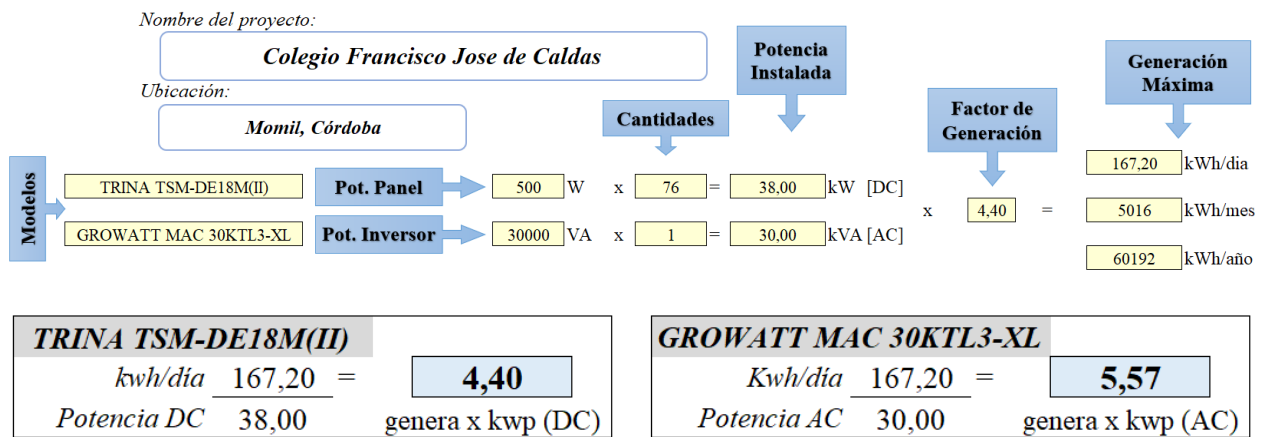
Nombre del proyecto:

Colegio Francisco Jose de Caldas

Ubicación:

Momil, Córdoba

Potencia Instalada

Cantidades

Factor de Generación

Generación Máxima

Modelos

TRINA TSM-DE18M(II)

Pot. Panel

500 W x 76 = 38,00 kW [DC]

GROWATT MAC 30KTL3-XL

Pot. Inversor

30000 VA x 1 = 30,00 kVA [AC]

x 4,40 =

167,20 kWh/dia

5016 kWh/mes

60192 kWh/año

TRINA TSM-DE18M(II)

$\frac{kwh/día \quad 167,20}{Potencia\ DC \quad 38,00}$ = 4,40

genera x kwp (DC)

GROWATT MAC 30KTL3-XL

$\frac{Kwh/día \quad 167,20}{Potencia\ AC \quad 30,00}$ = 5,57

genera x kwp (AC)